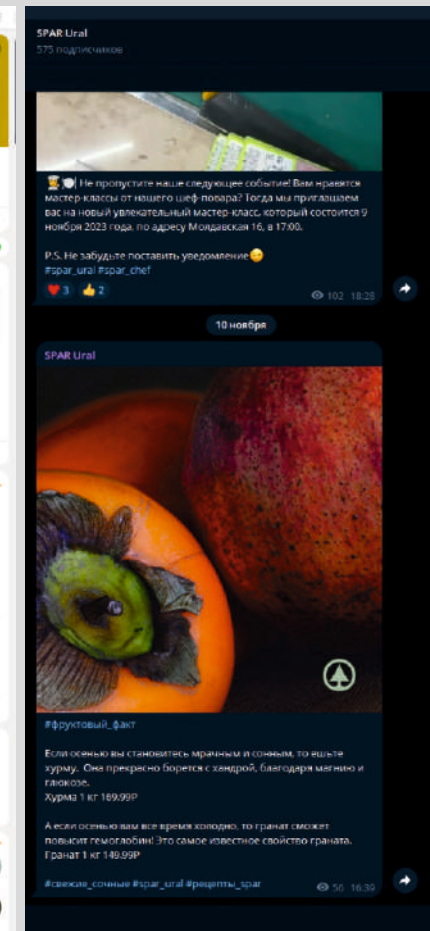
SPAR Ural
575 подписчиков

👨‍🍳🍽️ Не пропустите наше следующее событие! Вам нравятся мастер-классы от нашего шеф-повара? Тогда мы приглашаем вас на новый увлекательный мастер-класс, который состоится 9 ноября 2023 года, по адресу Молдавская 16, в 17:00.

P.S. Не забудьте поставить уведомление😉
#spar_ural #spar_chef

❤️ 3 👍 2 102 18:28

10 ноября

SPAR Ural

#фруктовый_факт

Если осенью вы становитесь мрачным и сонным, то ешьте хурму. Она прекрасно борется с хандрой, благодаря магнию и глюкозе.
Хурма 1 кг 169.99Р

А если осенью вам все время холодно, то гранат сможет повысит гемоглобин! Это самое известное свойство граната.
Гранат 1 кг 149.99Р

#свежие_сочные #spar_ural #рецепты_spar 56 16:39